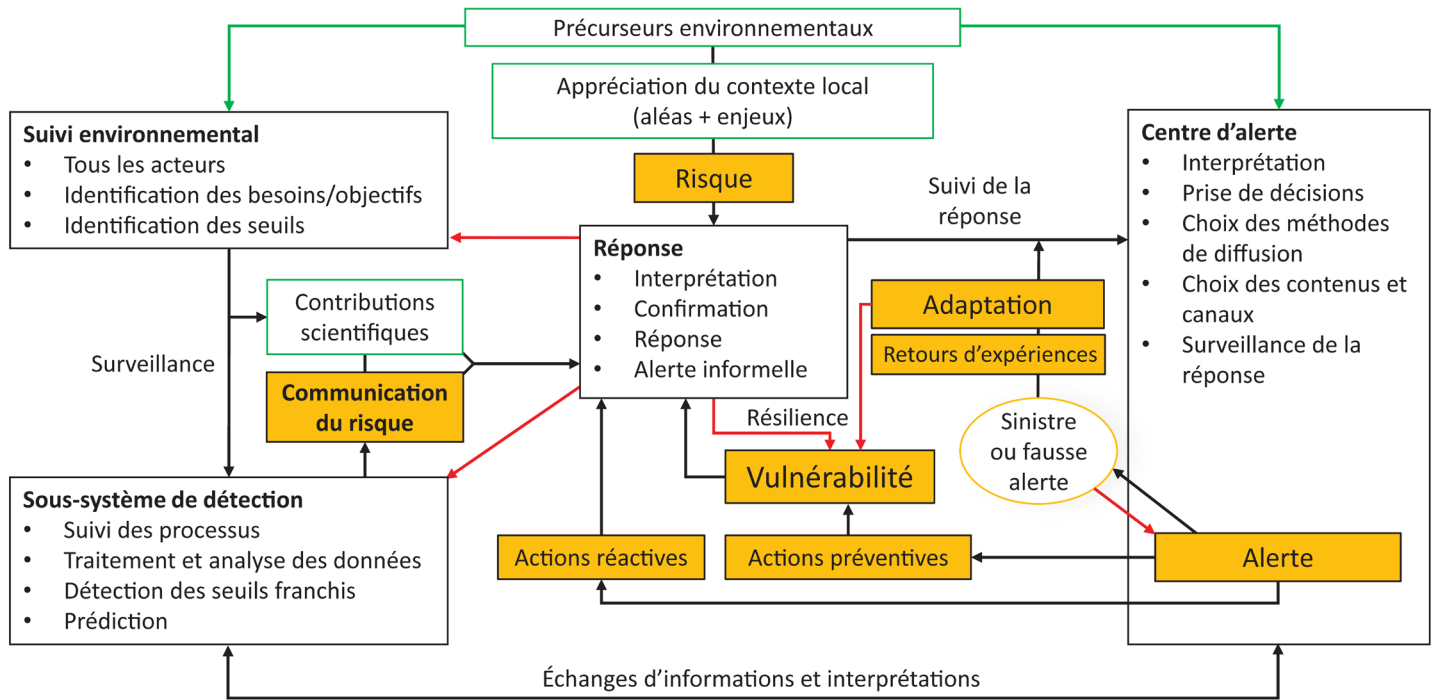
Précurseurs environnementaux

Appréciation du contexte local (aléas + enjeux)

Risque

Suivi environnemental
• Tous les acteurs
• Identification des besoins/objectifs
• Identification des seuils

Centre d'alerte
• Interprétation
• Prise de décisions
• Choix des méthodes de diffusion
• Choix des contenus et canaux
• Surveillance de la réponse

Suivi de la réponse

Réponse
• Interprétation
• Confirmation
• Réponse
• Alerte informelle

Contributions scientifiques

Surveillance

Communication du risque

Adaptation

Retours d'expériences

Résilience

Sinistre ou fausse alerte

Vulnérabilité

Sous-système de détection
• Suivi des processus
• Traitement et analyse des données
• Détection des seuils franchis
• Prédiction

Actions réactives

Actions préventives

Alerte

Échanges d'informations et interprétations